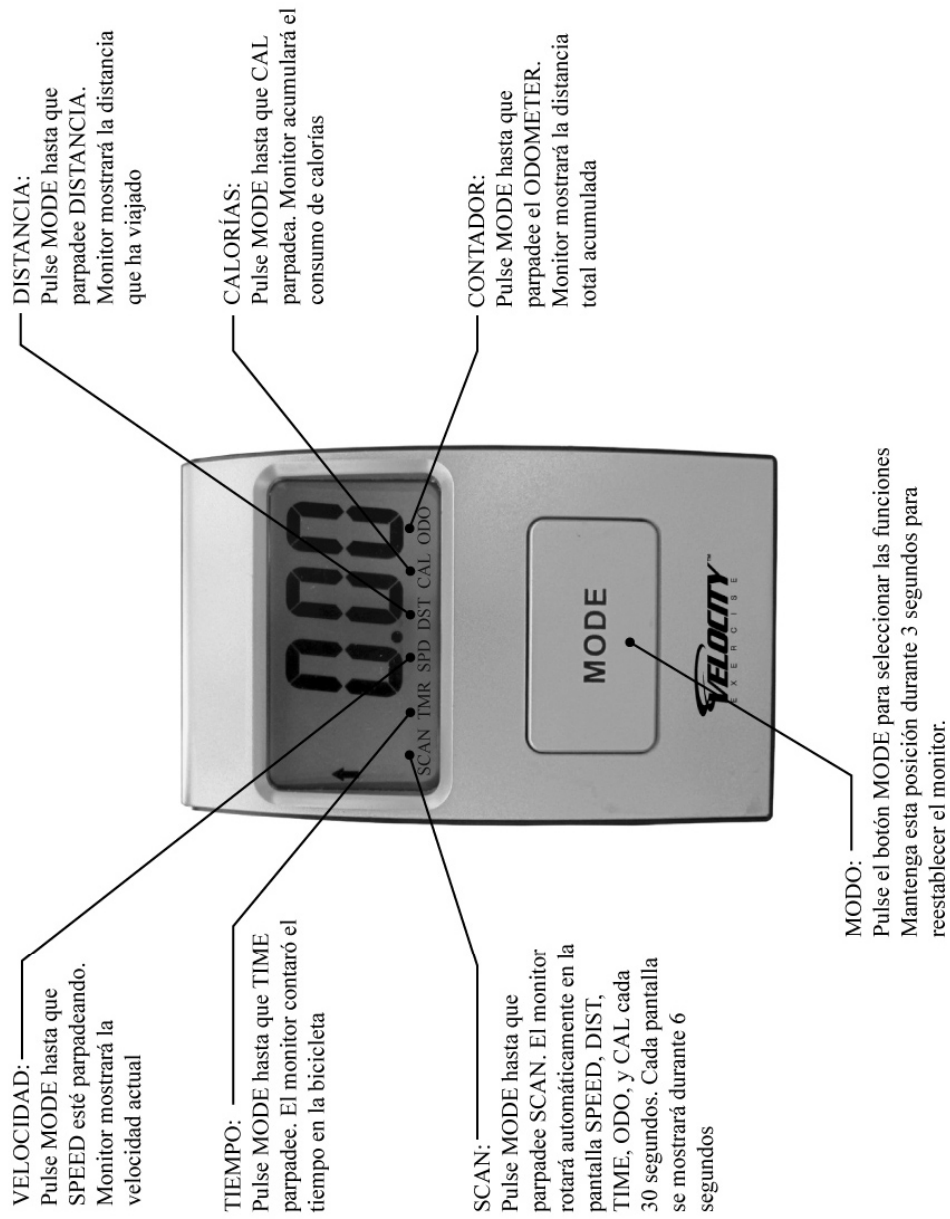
DISTANCIA:
Pulse MODE hasta que parpadee DISTANCIA. Monitor mostrará la distancia que ha viajado

CALORÍAS:
Pulse MODE hasta que CAL parpadea. Monitor acumulará el consumo de calorías

CONTADOR:
Pulse MODE hasta que parpadee el ODOMETER. Monitor mostrará la distancia total acumulada

0.00

SCAN TMR SPD DST CAL ODO

MODE

VELOCITY™ EXERCISE

VELOCIDAD:
Pulse MODE hasta que SPEED esté parpadeando. Monitor mostrará la velocidad actual

TIEMPO:
Pulse MODE hasta que TIME parpadee. El monitor contará el tiempo en la bicicleta

SCAN:
Pulse MODE hasta que parpadee SCAN. El monitor rotará automáticamente en la pantalla SPEED, DIST, TIME, ODO, y CAL cada 30 segundos. Cada pantalla se mostrará durante 6 segundos

MODO:
Pulse el botón MODE para seleccionar las funciones Mantenga esta posición durante 3 segundos para reestablecer el monitor.